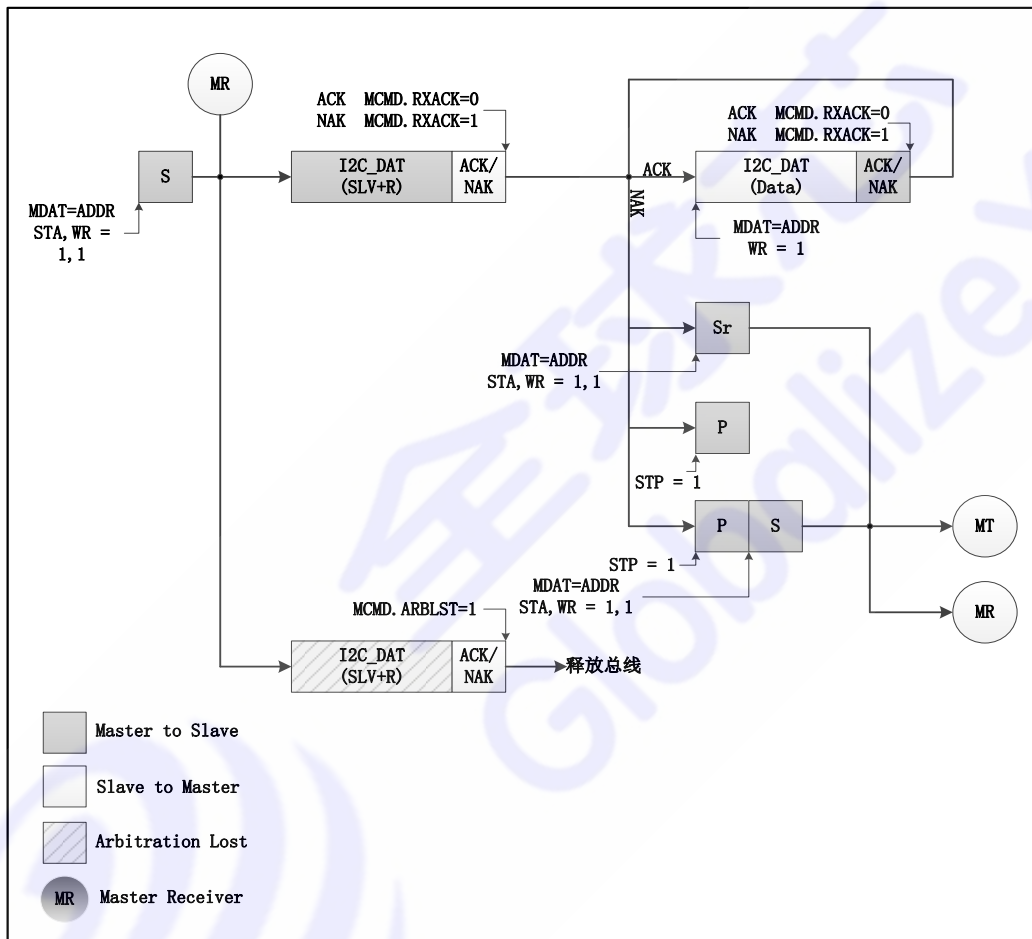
MR

ACK MCMD.RXACK=0
NAK MCMD.RXACK=1

S

MDAT=ADDR
STA,WR = 1,1

I2C_DAT
(SLV+R)

ACK/
NAK

ACK

NAK

ACK MCMD.RXACK=0
NAK MCMD.RXACK=1

I2C_DAT
(Data)

ACK/
NAK

MDAT=ADDR
WR = 1

Sr

MDAT=ADDR
STA,WR = 1,1

P

STP = 1

P

S

MT

STP = 1

MDAT=ADDR
STA,WR = 1,1

MR

MCMD.ARBLST=1

I2C_DAT
(SLV+R)

ACK/
NAK

释放总线

Master to Slave

Slave to Master

Arbitration Lost

MR Master Receiver